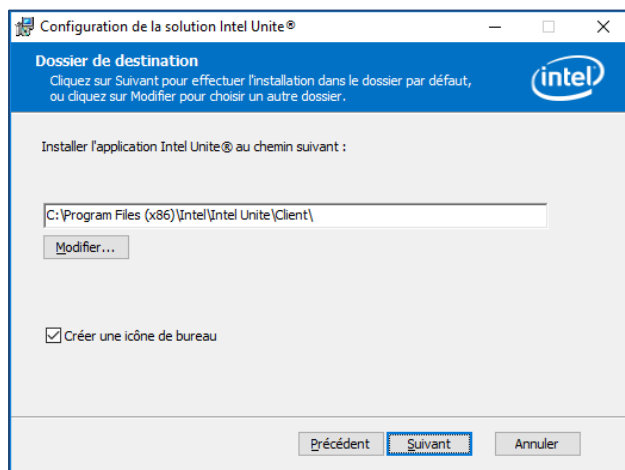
Configuration de la solution Intel Unite®

Dossier de destination

Cliquez sur Suivant pour effectuer l'installation dans le dossier par défaut, ou cliquez sur Modifier pour choisir un autre dossier.

intel

Installer l'application Intel Unite® au chemin suivant :

C:\Program Files (x86)\Intel\Intel Unite\Client\

Modifier...

Créer une icône de bureau

Précédent

Suivant

Annuler